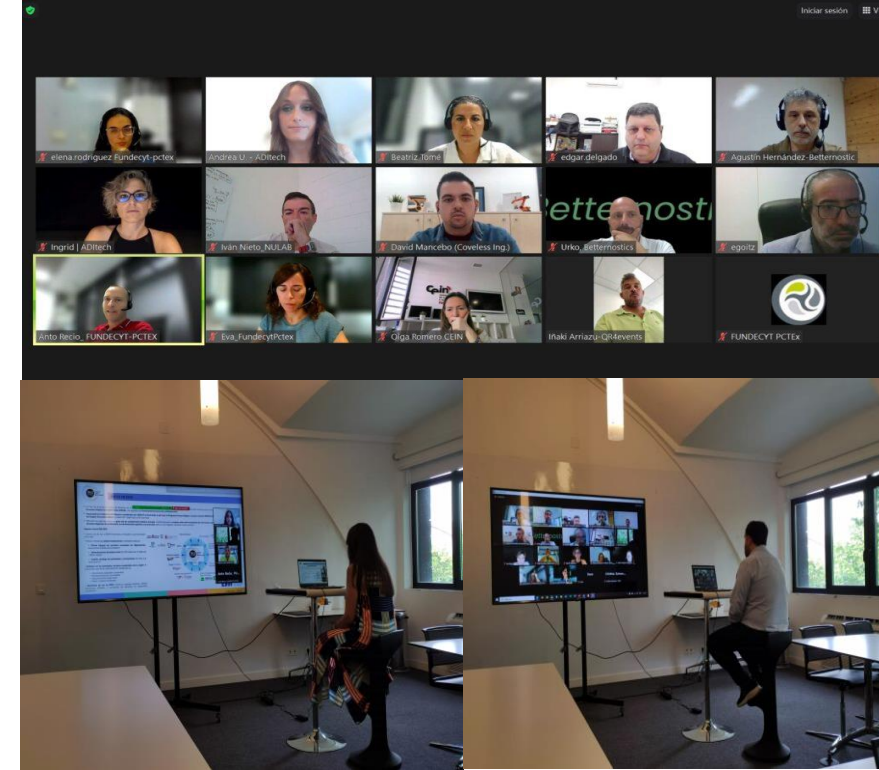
Iniciar sesión

elena.rodriguez Fundecyt-pctex
Andrea U. - ADItech
Beatriz Tomé
edgar.delgado
Agustín Hernández-Betternostic
Ingrid | ADItech
Iván Nieto_NULAB
David Mancebo (Coveless Ing.)
Urko_Betternostics
egoitz
Anto Recio_FUNDECYT-PCTEX
Eva_FundecytPctex
Olga Romero CEIN
Iñaki Arriazu-QR4events
FUNDECYT PCTEx